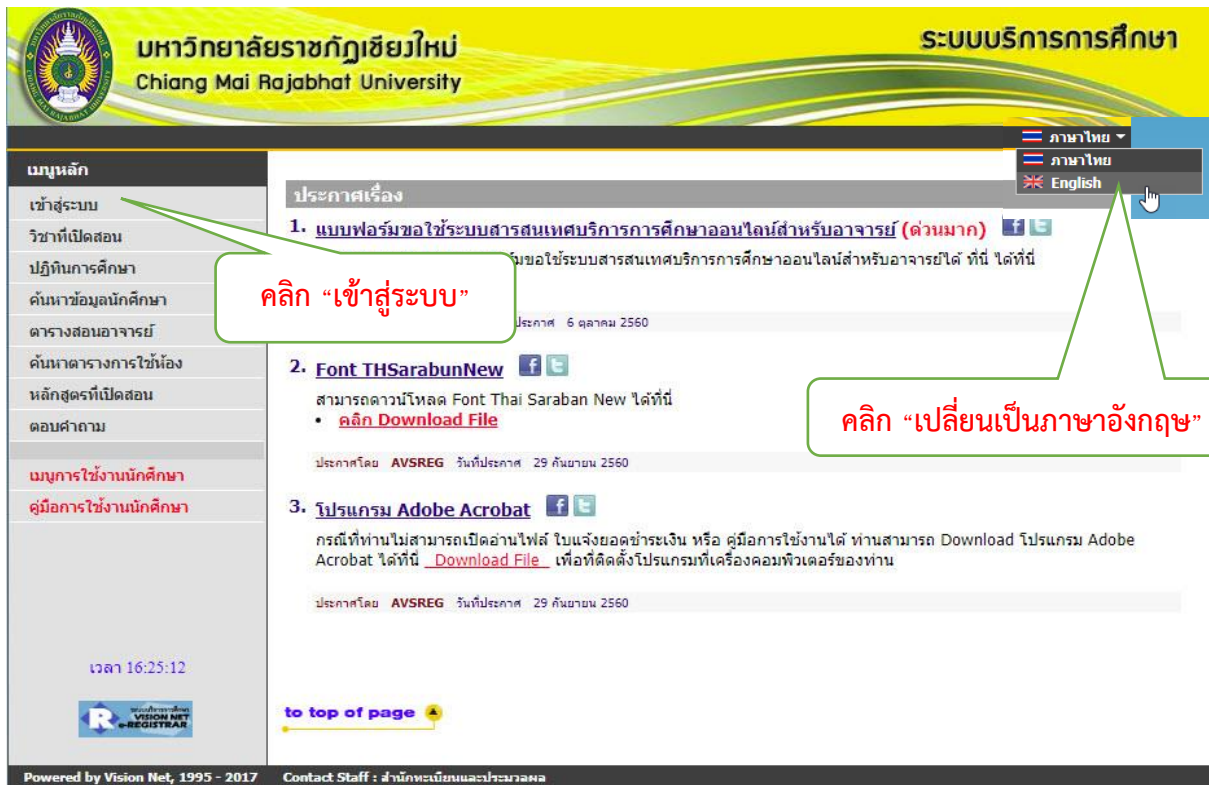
มหาวิทยาลัยราชภัฏเชียงใหม่
Chiang Mai Rajabhat University

ระบบบริการการศึกษา

ภาษาไทย
ภาษาไทย
English

เมนูหลัก
เข้าสู่ระบบ
วิชาที่เปิดสอน
ปฏิทินการศึกษา
ค้นหาข้อมูลนักศึกษา
ตารางสอนอาจารย์
ค้นหาตารางการใช้ห้อง
หลักสูตรที่เปิดสอน
ตอบคำถาม

เมนูการใช้งานนักศึกษา
คู่มือการใช้งานนักศึกษา

เวลา 16:25:12

VISION NET e-REGISTRAR

คลิก "เข้าสู่ระบบ"

คลิก "เปลี่ยนเป็นภาษาอังกฤษ"

ประกาศเรื่อง

1. แบบฟอร์มขอใช้ระบบสารสนเทศบริการการศึกษาออนไลน์สำหรับอาจารย์ (ด่วนมาก)
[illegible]ขอใช้ระบบสารสนเทศบริการการศึกษาออนไลน์สำหรับอาจารย์ได้ ที่นี่ ได้ที่นี่

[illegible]ประกาศ 6 ตุลาคม 2560

2. Font THSarabunNew
สามารถดาวน์โหลด Font Thai Saraban New ได้ที่นี่
• คลิก Download File

ประกาศโดย AVSREG วันที่ประกาศ 29 กันยายน 2560

3. โปรแกรม Adobe Acrobat
กรณีที่ท่านไม่สามารถเปิดอ่านไฟล์ ใบแจ้งยอดชำระเงิน หรือ คู่มือการใช้งานได้ ท่านสามารถ Download โปรแกรม Adobe Acrobat ได้ที่นี่ Download File เพื่อที่ติดตั้งโปรแกรมที่เครื่องคอมพิวเตอร์ของท่าน

ประกาศโดย AVSREG วันที่ประกาศ 29 กันยายน 2560

to top of page

Powered by Vision Net, 1995 - 2017 Contact Staff : สำนักทะเบียนและประมวลผล